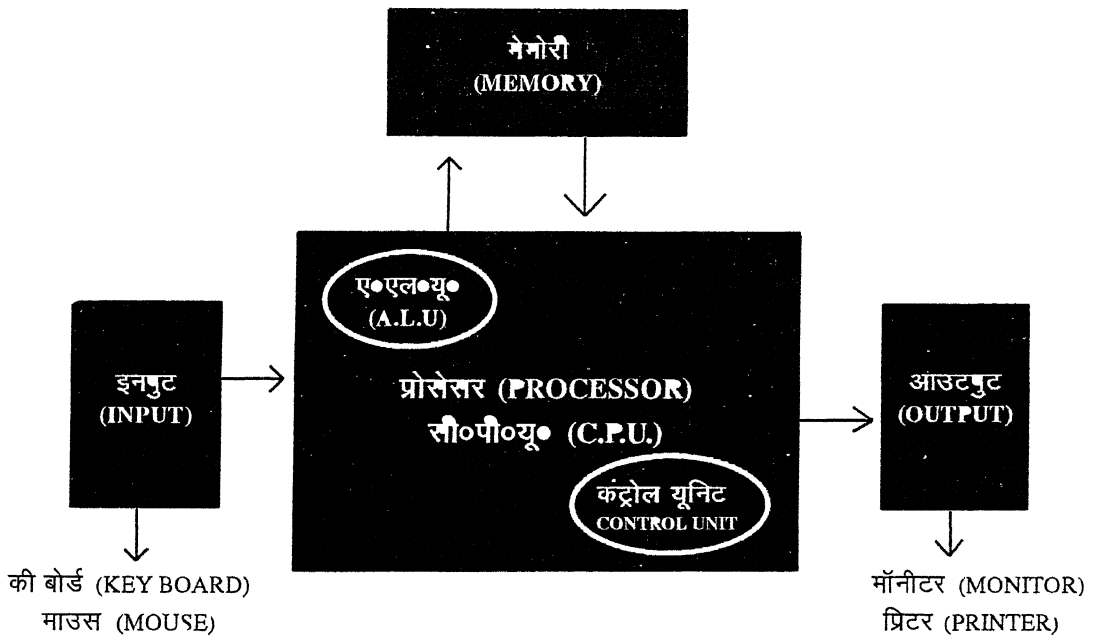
मेमोरी
(MEMORY)

ए•एल•यू•
(A.L.U)

इनपुट
(INPUT)

प्रोसेसर (PROCESSOR)
सी०पी०यू० (C.P.U.)

आउटपुट
(OUTPUT)

कंट्रोल यूनिट
CONTROL UNIT

की बोर्ड (KEY BOARD)
माउस (MOUSE)

मॉनीटर (MONITOR)
प्रिंटर (PRINTER)